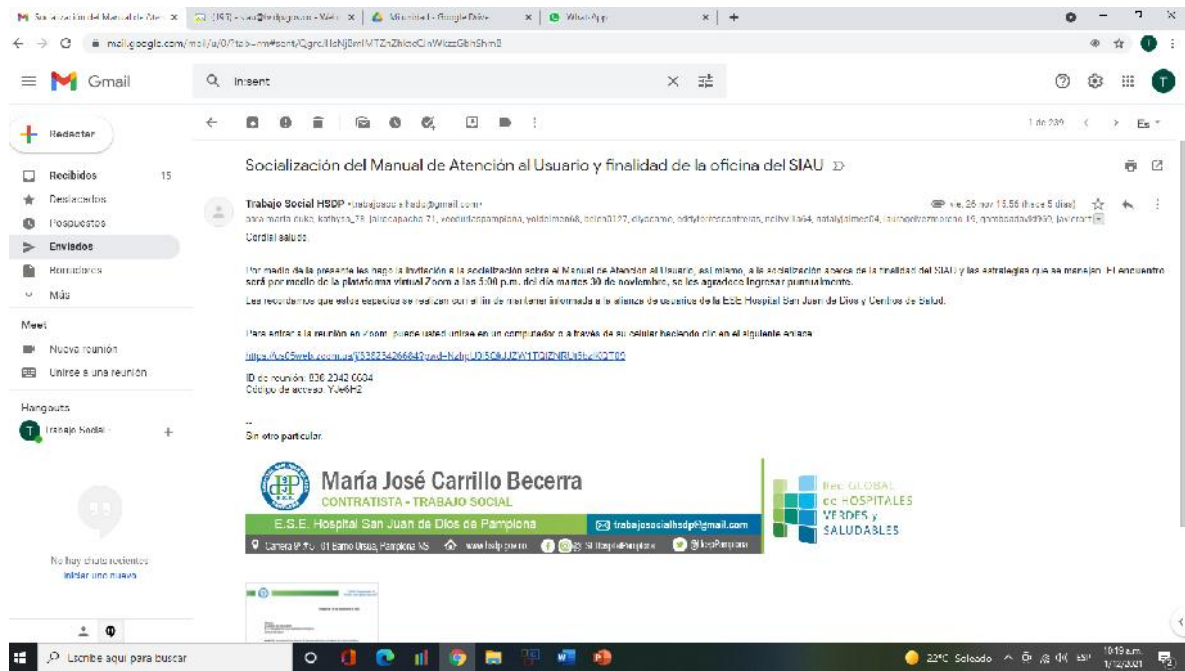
Socialización del Manual de Ate × | (93) - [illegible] × | Mi unidad - Google Drive × | WhatsApp × | +

mail.google.com/mail/u/0/?tab=rm#sent/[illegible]

Gmail

Q in:sent

Redactar

Recibidos 15
Destacados
Pospuestos
Enviados
Borradores
Más

Meet
Nueva reunión
Unirse a una reunión

Hangouts
Trabajo Social +

No hay chats recientes
Iniciar uno nuevo

1 de 230 < > Es

Socialización del Manual de Atención al Usuario y finalidad de la oficina del SIAU

Trabajo Social HSDP <trabajosocialhsdp@gmail.com>
vie, 26 nov 15:56 (hace 5 días)
para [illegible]

Cordial saludo.

Por medio de la presente les hago la invitación a la socialización sobre el Manual de Atención al Usuario, así mismo, a la socialización acerca de la finalidad del SIAU y las estrategias que se manejan. El encuentro será por medio de la plataforma virtual Zoom a las 5:00 p.m. del día martes 30 de noviembre, se les agradece ingresar puntualmente.

Les recordamos que estos espacios se realizan con el fin de mantener informada a la alianza de usuarios de la E.S.E Hospital San Juan de Dios y Centros de Salud.

Para entrar a la reunión en Zoom, puede usted unirse en un computador o a través de su celular haciendo clic en el siguiente enlace

https://us05web.zoom.us/j/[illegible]

ID de reunión: 836 2342 6604
Código de acceso: YJe6H2

--
Sin otro particular.

María José Carrillo Becerra
CONTRATISTA - TRABAJO SOCIAL
E.S.E. Hospital San Juan de Dios de Pamplona
trabajosocialhsdp@gmail.com
Carrera 9 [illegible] Barrio Ursua, Pamplona NS www.hsdp.gov.co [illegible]

Red GLOBAL de HOSPITALES VERDES y SALUDABLES

Escribe aquí para buscar
22°C Soleado 10:19 a.m. 1/12/2021